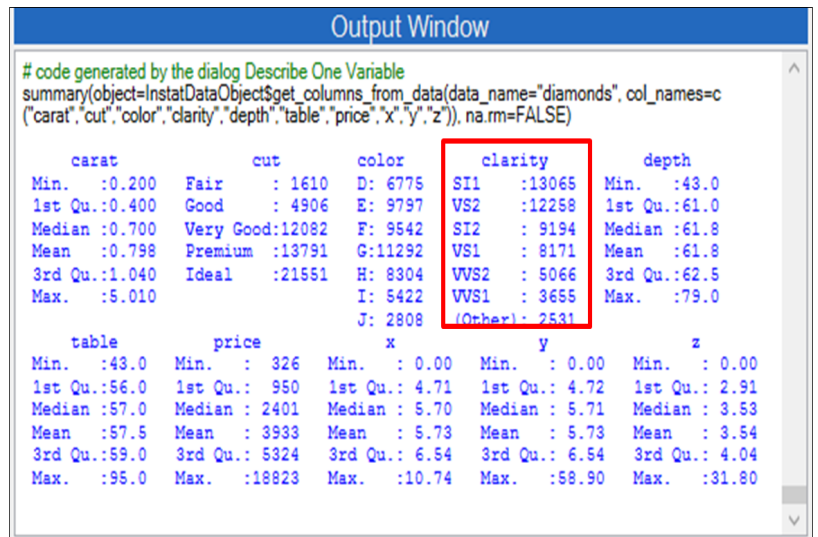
Output Window

# code generated by the dialog Describe One Variable
summary(object=InstatDataObject$get_columns_from_data(data_name="diamonds", col_names=c("carat","cut","color","clarity","depth","table","price","x","y","z")), na.rm=FALSE)

| carat | cut | color | clarity | depth |
|---|---|---|---|---|
| Min. :0.200 | Fair : 1610 | D: 6775 | SI1 :13065 | Min. :43.0 |
| 1st Qu.:0.400 | Good : 4906 | E: 9797 | VS2 :12258 | 1st Qu.:61.0 |
| Median :0.700 | Very Good:12082 | F: 9542 | SI2 : 9194 | Median :61.8 |
| Mean :0.798 | Premium :13791 | G:11292 | VS1 : 8171 | Mean :61.8 |
| 3rd Qu.:1.040 | Ideal :21551 | H: 8304 | VVS2 : 5066 | 3rd Qu.:62.5 |
| Max. :5.010 | | I: 5422 | VVS1 : 3655 | Max. :79.0 |
| | | J: 2808 | (Other): 2531 | |

| table | price | x | y | z |
|---|---|---|---|---|
| Min. :43.0 | Min. : 326 | Min. : 0.00 | Min. : 0.00 | Min. : 0.00 |
| 1st Qu.:56.0 | 1st Qu.: 950 | 1st Qu.: 4.71 | 1st Qu.: 4.72 | 1st Qu.: 2.91 |
| Median :57.0 | Median : 2401 | Median : 5.70 | Median : 5.71 | Median : 3.53 |
| Mean :57.5 | Mean : 3933 | Mean : 5.73 | Mean : 5.73 | Mean : 3.54 |
| 3rd Qu.:59.0 | 3rd Qu.: 5324 | 3rd Qu.: 6.54 | 3rd Qu.: 6.54 | 3rd Qu.: 4.04 |
| Max. :95.0 | Max. :18823 | Max. :10.74 | Max. :58.90 | Max. :31.80 |